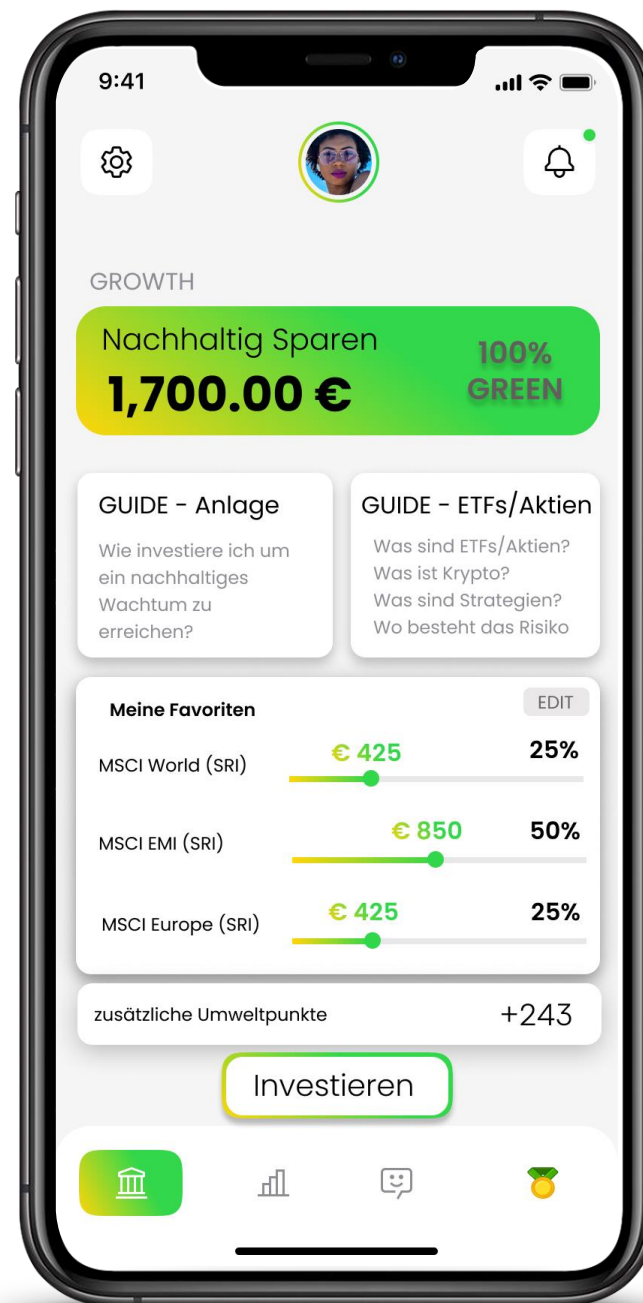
9:41

GROWTH

Nachhaltig Sparen
1,700.00 €
100% GREEN

GUIDE - Anlage
Wie investiere ich um ein nachhaltiges Wachtum zu erreichen?

GUIDE - ETFs/Aktien
Was sind ETFs/Aktien?
Was ist Krypto?
Was sind Strategien?
Wo besteht das Risiko

Meine Favoriten
EDIT

| | | |
|---|---|---|
| MSCI World (SRI) | € 425 | 25% |
| MSCI EMI (SRI) | € 850 | 50% |
| MSCI Europe (SRI) | € 425 | 25% |

zusätzliche Umweltpunkte +243

Investieren